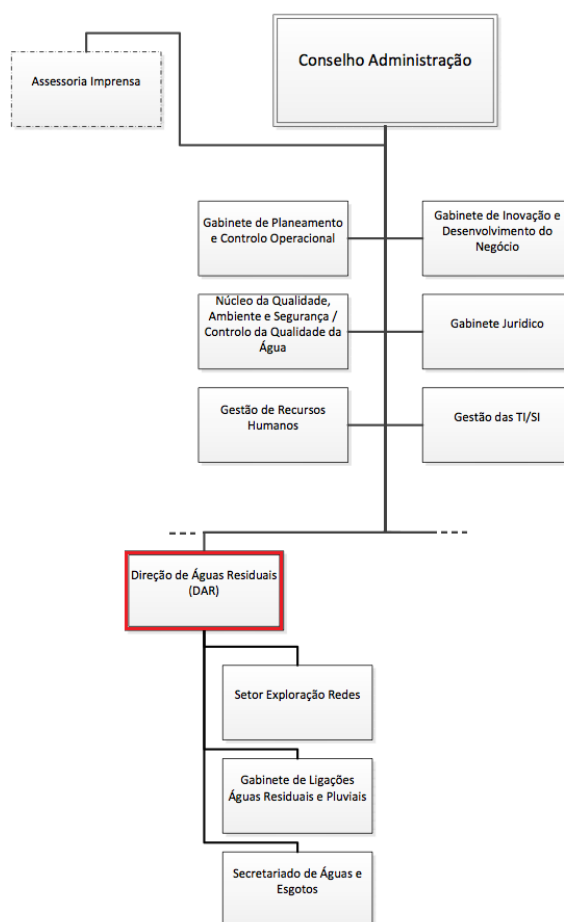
Assessoria Imprensa

Conselho Administração

Gabinete de Planeamento e Controlo Operacional

Gabinete de Inovação e Desenvolvimento do Negócio

Núcleo da Qualidade, Ambiente e Segurança / Controlo da Qualidade da Água

Gabinete Juridico

Gestão de Recursos Humanos

Gestão das TI/SI

Direção de Águas Residuais (DAR)

Setor Exploração Redes

Gabinete de Ligações Águas Residuais e Pluviais

Secretariado de Águas e Esgotos